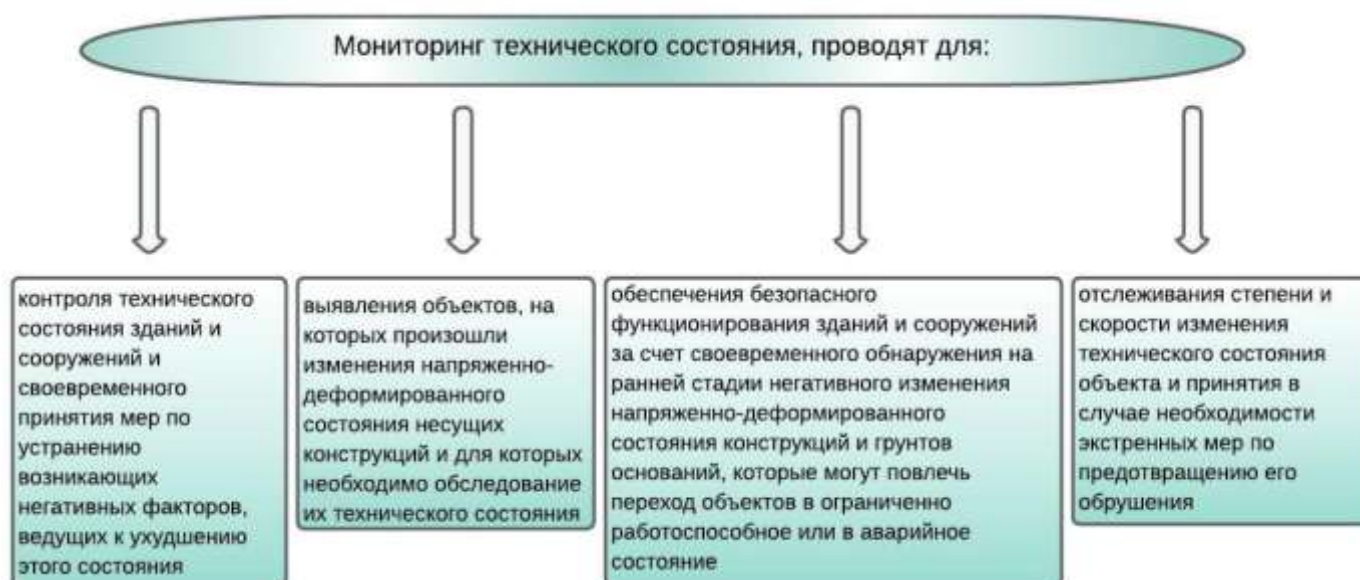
Мониторинг технического состояния, проводят для:

контроля технического состояния зданий и сооружений и своевременного принятия мер по устранению возникающих негативных факторов, ведущих к ухудшению этого состояния

выявления объектов, на которых произошли изменения напряженно-деформированного состояния несущих конструкций и для которых необходимо обследование их технического состояния

обеспечения безопасного функционирования зданий и сооружений за счет своевременного обнаружения на ранней стадии негативного изменения напряженно-деформированного состояния конструкций и грунтов оснований, которые могут повлечь переход объектов в ограниченно работоспособное или в аварийное состояние

отслеживания степени и скорости изменения технического состояния объекта и принятия в случае необходимости экстренных мер по предотвращению его обрушения